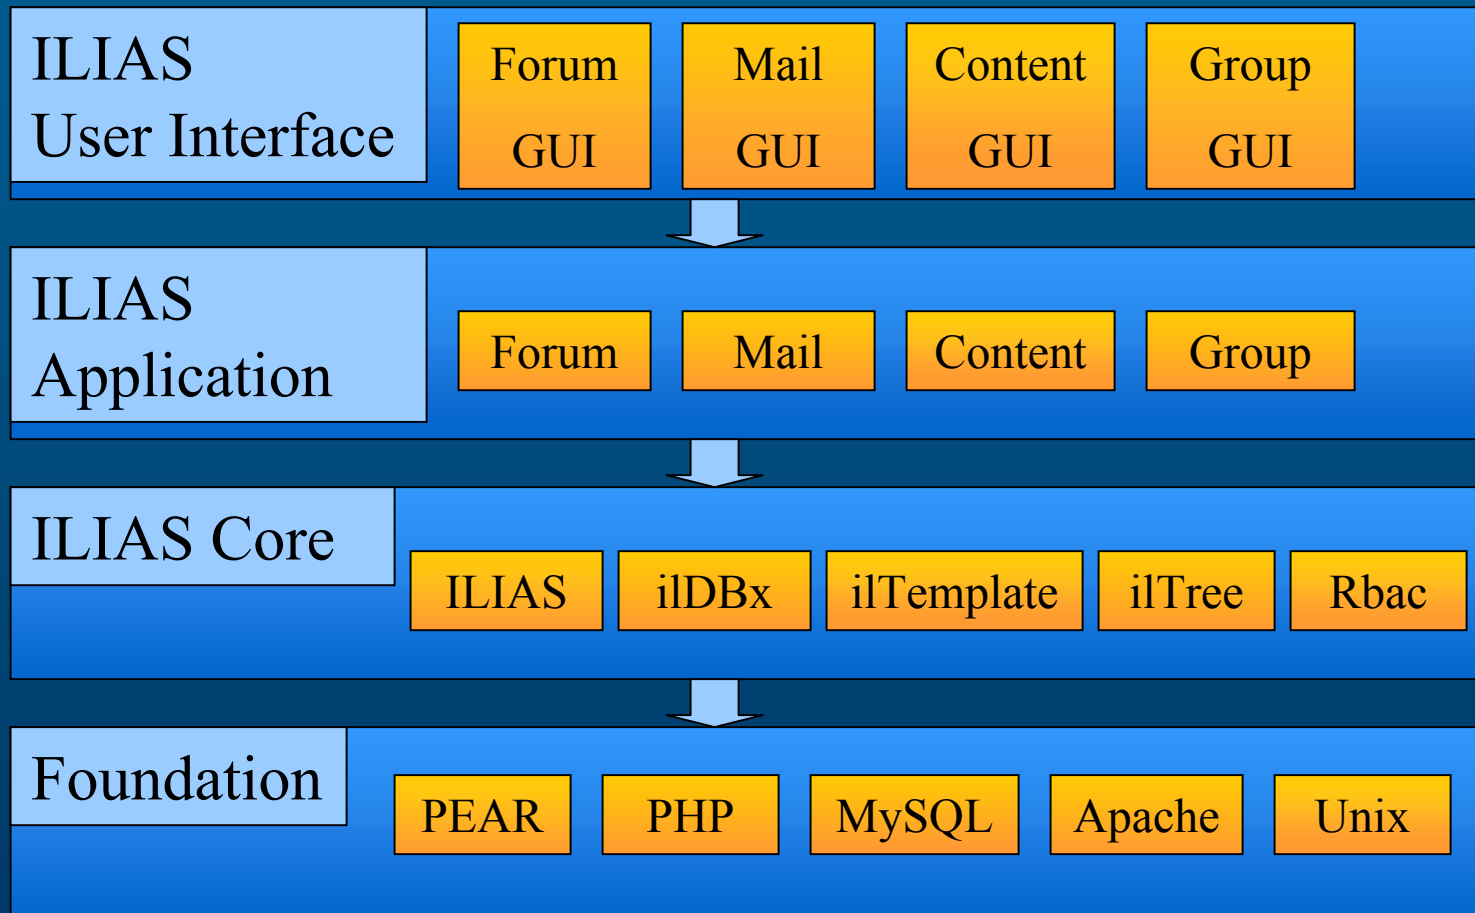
ILIAS
User Interface

Forum
GUI

Mail
GUI

Content
GUI

Group
GUI

ILIAS
Application

Forum

Mail

Content

Group

ILIAS Core

ILIAS

ilDBx

ilTemplate

ilTree

Rbac

Foundation

PEAR

PHP

MySQL

Apache

Unix